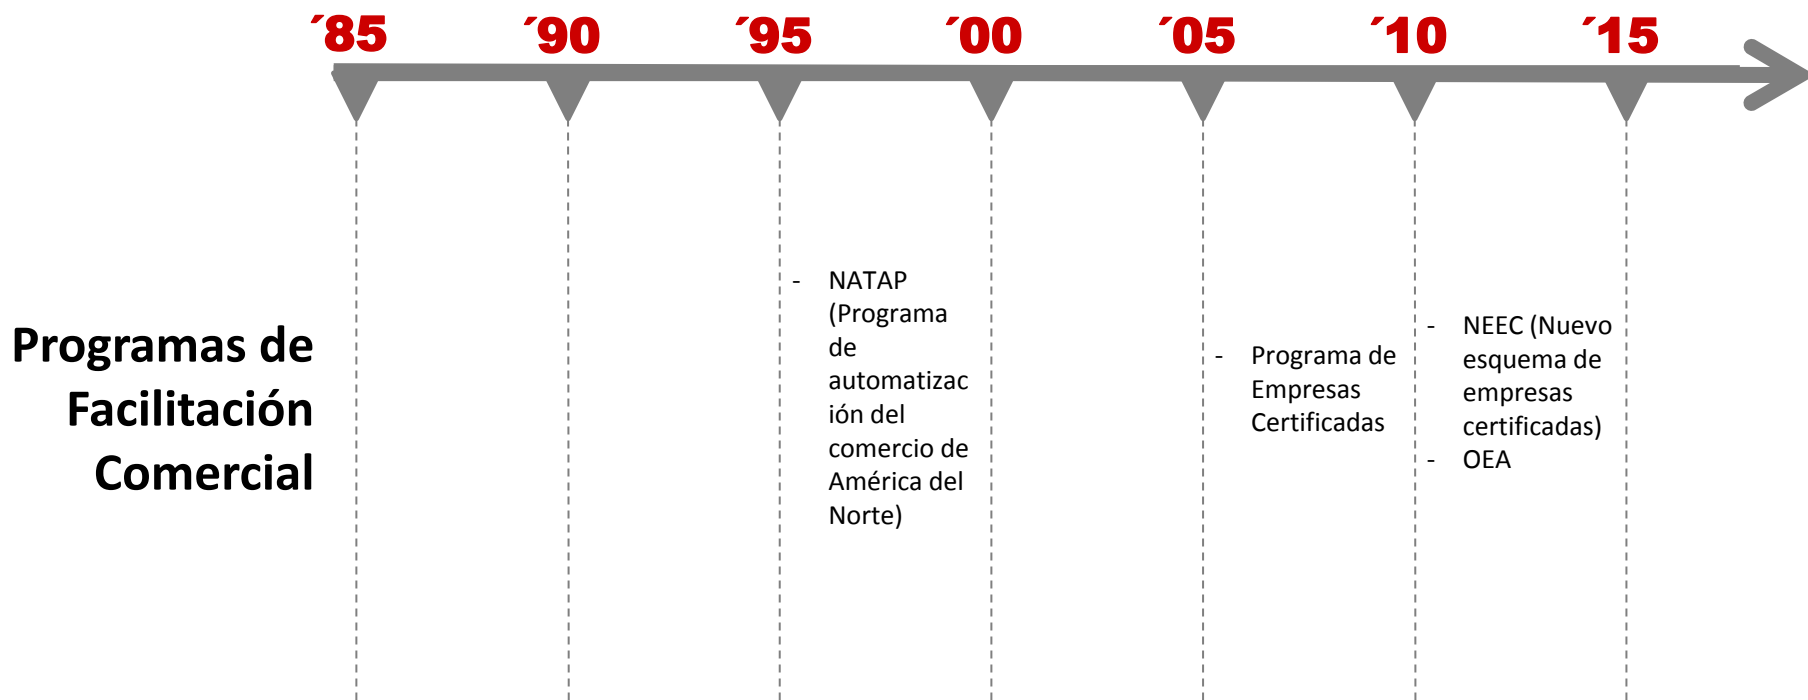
´85 ´90 ´95 ´00 ´05 ´10 ´15

Programas de Facilitación Comercial

- NATAP (Programa de automatización del comercio de América del Norte)

- Programa de Empresas Certificadas

- NEEC (Nuevo esquema de empresas certificadas)
- OEA